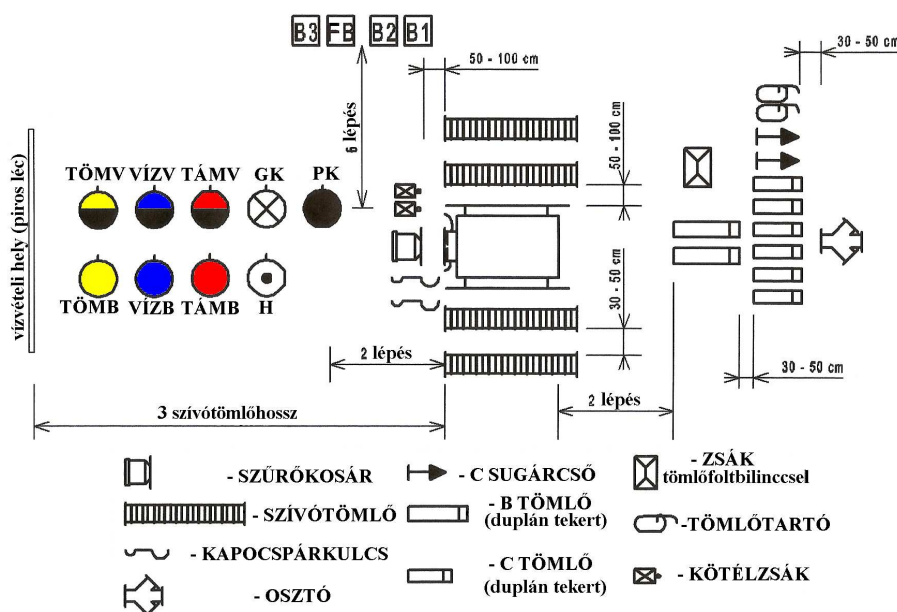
B3 FB B2 B1

50 - 100 cm

30 - 50 cm

6 lépés

50 - 100 cm

vízvételi hely (piros léc)

TÖMV VÍZV TÁMV GK PK

TÖMB VÍZB TÁMB H

30 - 50 cm

2 lépés

30 - 50 cm

3 szívótömlőhossz

2 lépés

- SZŰRŐKOSÁR

- C SUGÁRCSŐ

- ZSÁK tömlőfoltbilinccsel

- SZÍVÓTÖMLŐ

- B TÖMLŐ (duplán tekert)

-TÖMLŐTARTÓ

- KAPOCSPÁRKULCS

- C TÖMLŐ (duplán tekert)

- KÖTÉLZSÁK

- OSZTÓ